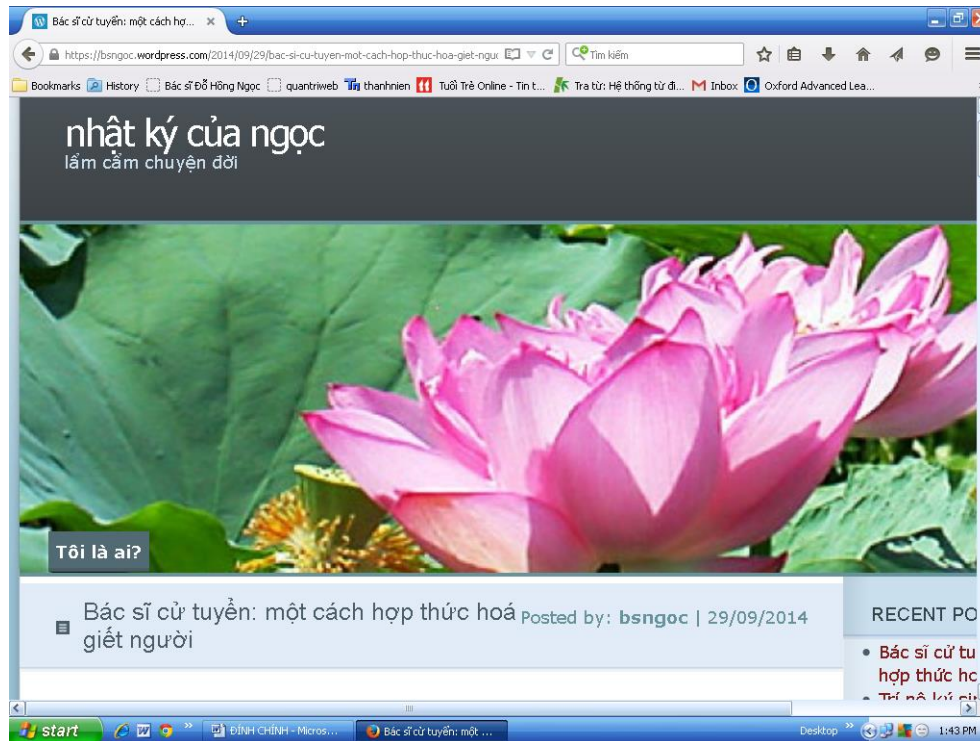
Bác sĩ cử tuyển: một cách hợ... ×
+

https://bsngoc.wordpress.com/2014/09/29/bac-si-cu-tuyen-mot-cach-hop-thuc-hoa-giet-nguc
Tìm kiếm

Bookmarks History Bác sĩ Đỗ Hồng Ngọc quantriweb thanhnien Tuổi Trẻ Online - Tin t... Tra từ: Hệ thống từ đi... Inbox Oxford Advanced Lea...

nhật ký của ngọc
lẩm cẩm chuyện đời

Tôi là ai?

Bác sĩ cử tuyển: một cách hợp thức hoá giết người

Posted by: bsngoc | 29/09/2014

RECENT PO

Bác sĩ cử tu
hợp thức hc
Trí nhớ kỳ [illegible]

start
ĐÍNH CHÍNH - Micros...
Bác sĩ cử tuyển: một ...
Desktop
1:43 PM